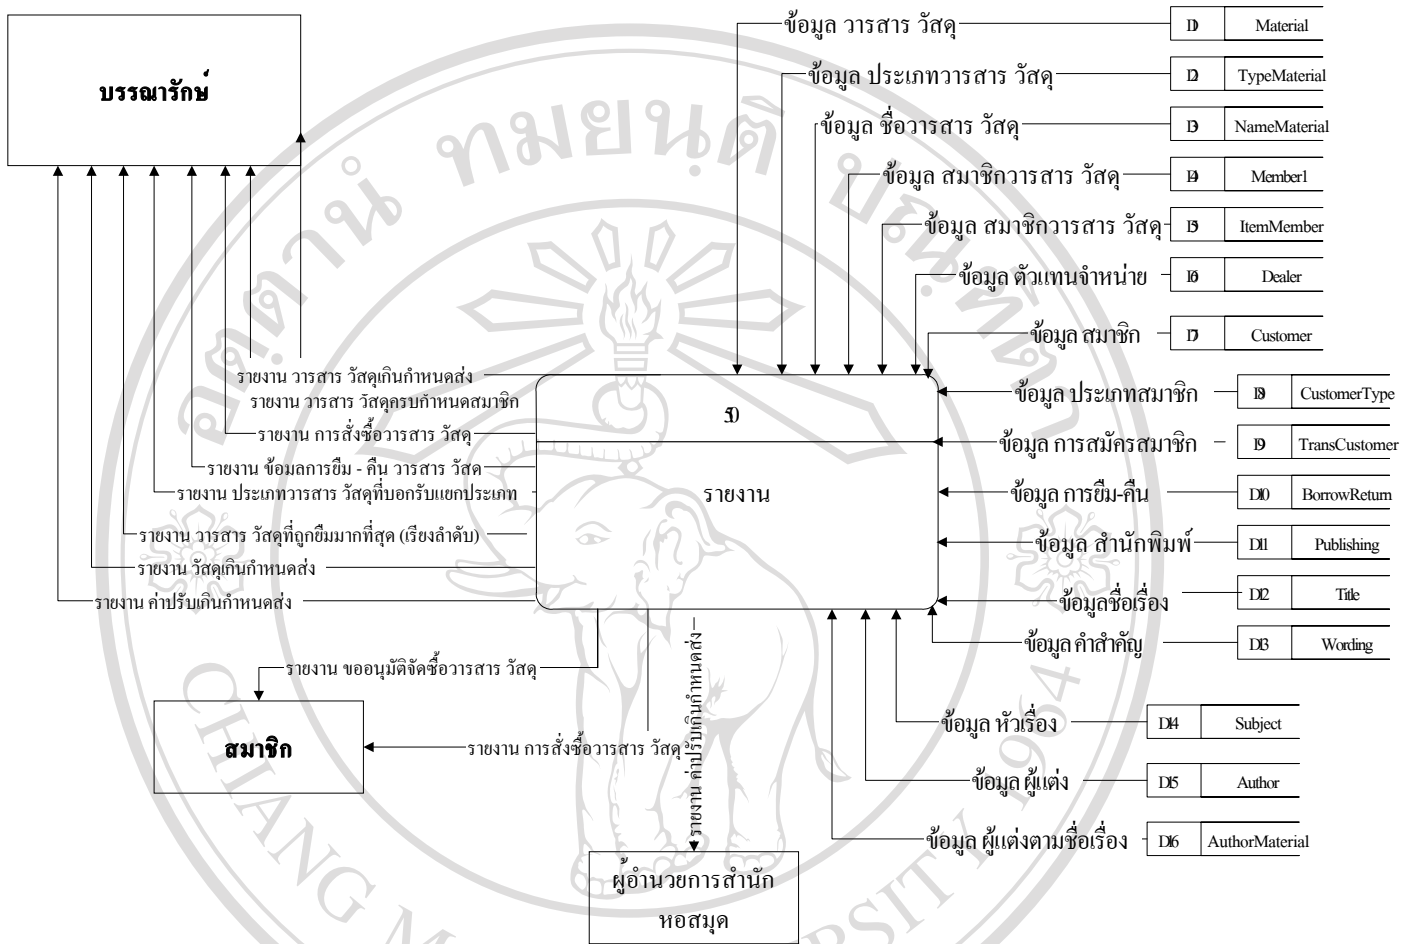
บรรณารักษ์

ข้อมูล วารสาร วัสดุ
D1 Material
ข้อมูล ประเภทวารสาร วัสดุ
D2 TypeMaterial
ข้อมูล ชื่อวารสาร วัสดุ
D3 NameMaterial
ข้อมูล สมาชิกวารสาร วัสดุ
D4 Member1
ข้อมูล สมาชิกวารสาร วัสดุ
D5 ItemMember
ข้อมูล ตัวแทนจำหน่าย
D6 Dealer
ข้อมูล สมาชิก
D7 Customer
ข้อมูล ประเภทสมาชิก
D8 CustomerType
ข้อมูล การสมัครสมาชิก
D9 TransCustomer
ข้อมูล การยืม-คืน
D10 BorrowReturn
ข้อมูล สำนักพิมพ์
D11 Publishing
ข้อมูลชื่อเรื่อง
D12 Title
ข้อมูล คำสำคัญ
D13 Wording
ข้อมูล หัวเรื่อง
D14 Subject
ข้อมูล ผู้แต่ง
D15 Author
ข้อมูล ผู้แต่งตามชื่อเรื่อง
D16 AuthorMaterial

รายงาน วารสาร วัสดุเกินกำหนดส่ง
รายงาน วารสาร วัสดุครบกำหนดสมาชิก
รายงาน การสั่งซื้อวารสาร วัสดุ
รายงาน ข้อมลการยืม - คืน วารสาร วัสด
รายงาน ประเภทวารสาร วัสดุที่บอกรับแยกประเภท
รายงาน วารสาร วัสดุที่ถูกยืมมากที่สุด (เรียงลำดับ)
รายงาน วัสดุเกินกำหนดส่ง
รายงาน ค่าปรับเกินกำหนดส่ง

5.0
รายงาน

รายงาน ขออนุมัติจัดซื้อวารสาร วัสดุ
สมาชิก
รายงาน การสั่งซื้อวารสาร วัสดุ
รายงาน ค่าปรับเกินกำหนดส่ง
ผู้อำนวยการสำนัก หอสมุด